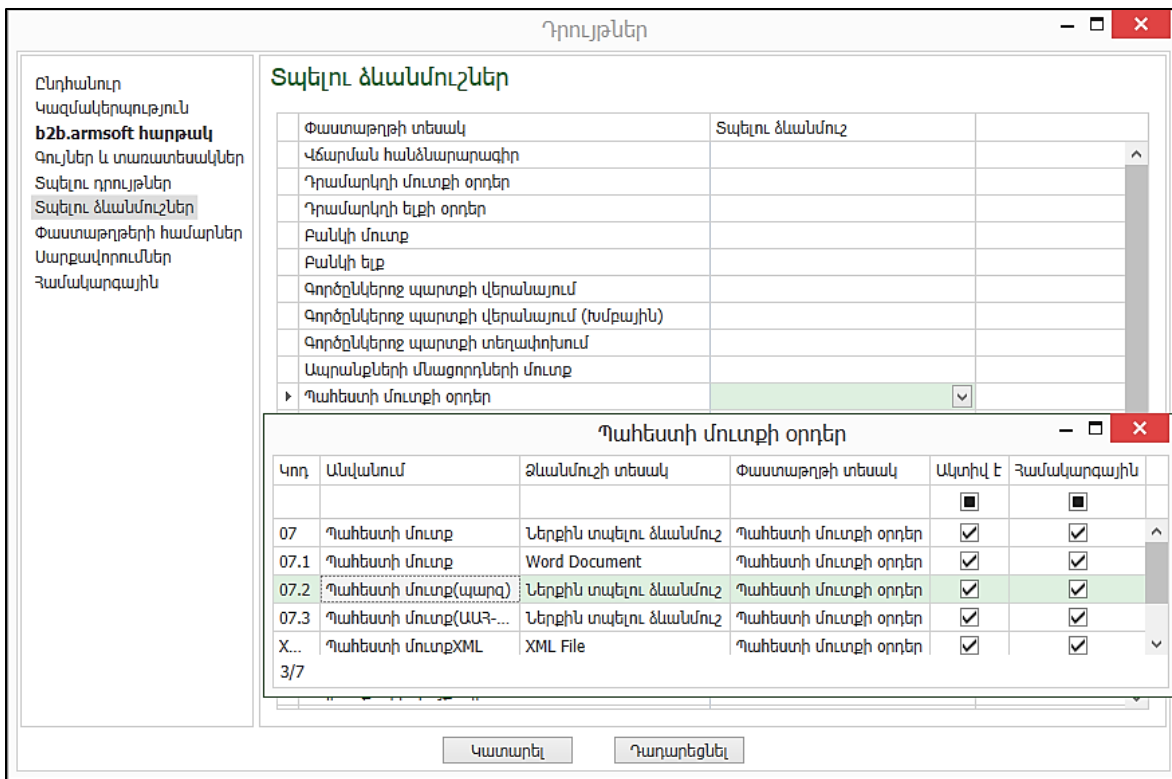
Դրույթներ

Ընդհանուր
Կազմակերպություն
b2b.armsoft հարթակ
Գույներ և տառատեսակներ
Տպելու դրույթներ
Տպելու ձևանմուշներ
Փաստաթղթերի համարներ
Սարքավորումներ
Համակարգային

Տպելու ձևանմուշներ

| Փաստաթղթի տեսակ | Տպելու ձևանմուշ |
|---|---|
| Վճարման հանձնարարագիր | |
| Դրամարկղի մուտքի օրդեր | |
| Դրամարկղի ելքի օրդեր | |
| Բանկի մուտք | |
| Բանկի ելք | |
| Գործընկերոջ պարտքի վերանայում | |
| Գործընկերոջ պարտքի վերանայում (խմբային) | |
| Գործընկերոջ պարտքի տեղափոխում | |
| Ապրանքների մնացորդների մուտք | |
| Պահեստի մուտքի օրդեր | |

Պահեստի մուտքի օրդեր

| Կոդ | Անվանում | Ձևանմուշի տեսակ | Փաստաթղթի տեսակ | Ակտիվ է | Համակարգային |
|---|---|---|---|---|---|
| 07 | Պահեստի մուտք | Ներքին տպելու ձևանմուշ | Պահեստի մուտքի օրդեր | ☑ | ☑ |
| 07.1 | Պահեստի մուտք | Word Document | Պահեստի մուտքի օրդեր | ☑ | ☑ |
| 07.2 | Պահեստի մուտք(պարզ) | Ներքին տպելու ձևանմուշ | Պահեստի մուտքի օրդեր | ☑ | ☑ |
| 07.3 | Պահեստի մուտք(ԱԱՀ-... | Ներքին տպելու ձևանմուշ | Պահեստի մուտքի օրդեր | ☑ | ☑ |
| X... | Պահեստի մուտքXML | XML File | Պահեստի մուտքի օրդեր | ☑ | ☑ |

3/7

Կատարել
Դադարեցնել